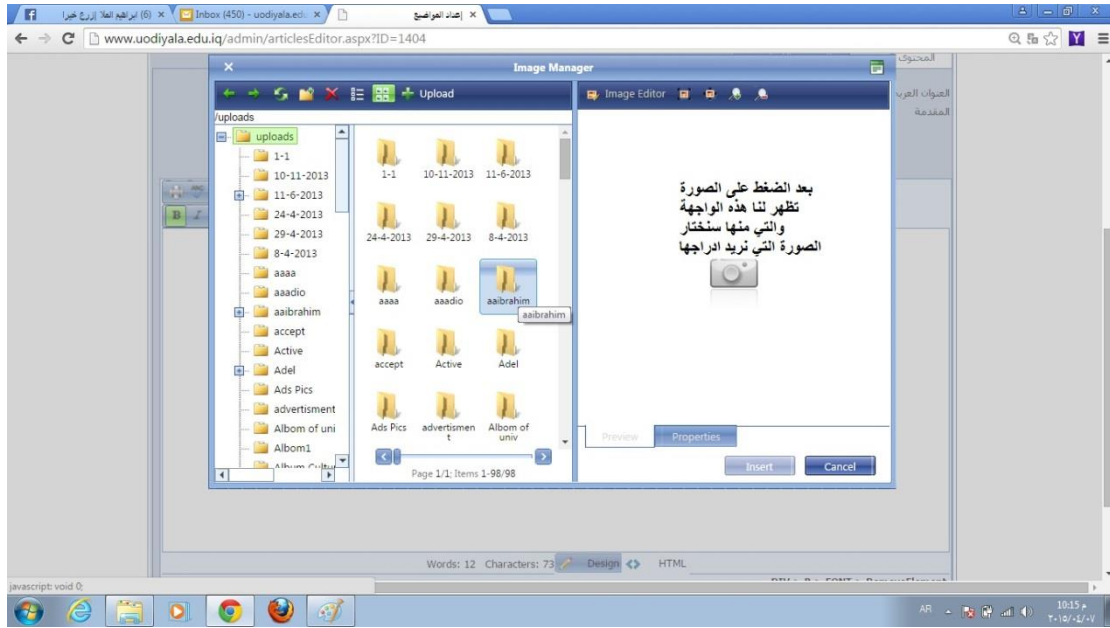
(6) ابراهيم العلا | ازرع خيرا ×
Inbox (450) - uodiyala.edu ×
إعداد المواضيع ×

www.uodiyala.edu.iq/admin/articlesEditor.aspx?ID=1404

Image Manager

Upload

/uploads

uploads
1-1
10-11-2013
11-6-2013
24-4-2013
29-4-2013
8-4-2013
aaaa
aaadio
aaibrahim
accept
Active
Adel
Ads Pics
advertisment
Albom of uni
Albom1
Album Cultu

1-1
10-11-2013
11-6-2013
24-4-2013
29-4-2013
8-4-2013
aaaa
aaadio
aaibrahim
accept
Active
Adel
Ads Pics
advertisment
Albom of univ

aaibrahim

Page 1/1: Items 1-98/98

Image Editor

بعد الضغط على الصورة تظهر لنا هذه الواجهة والتي منها سنختار الصورة التي نريد ادراجها

Preview
Properties
Insert
Cancel

المحتوى
العنوان العربي
المقدمة

Words: 12 Characters: 73 Design HTML

javascript: void 0;

AR
10:15 م